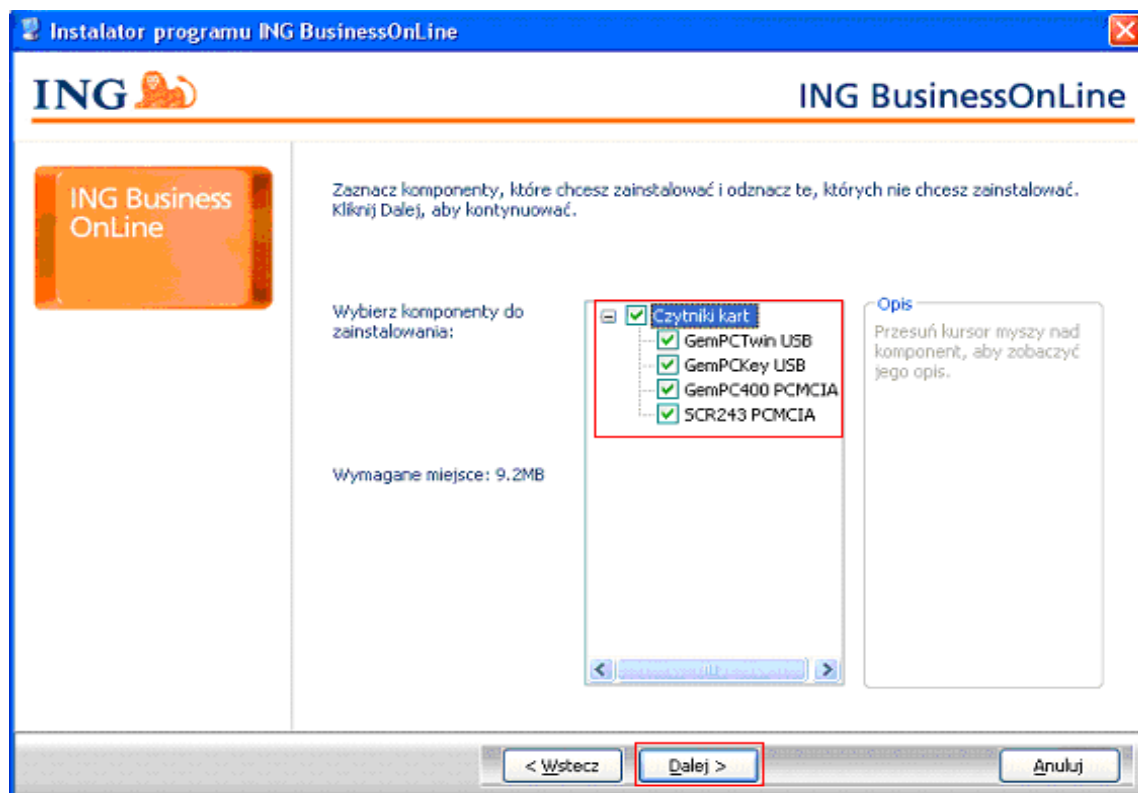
Instalator programu ING BusinessOnLine

ING

ING BusinessOnLine

ING Business OnLine

Zaznacz komponenty, które chcesz zainstalować i odznacz te, których nie chcesz zainstalować. Kliknij Dalej, aby kontynuować.

Wybierz komponenty do zainstalowania:

Czytniki kart
GemPCTwin USB
GemPCKey USB
GemPC400 PCMCIA
SCR243 PCMCIA

Opis
Przesuń kursor myszy nad komponent, aby zobaczyć jego opis.

Wymagane miejsce: 9.2MB

< Wstecz
Dalej >
Anuluj